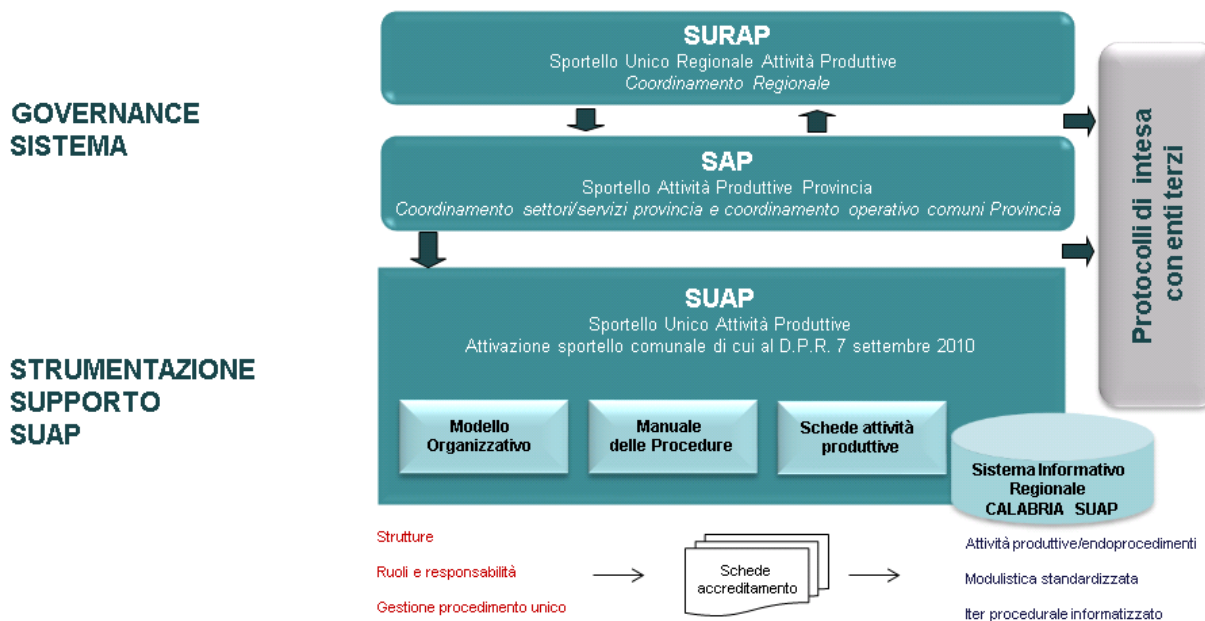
GOVERNANCE SISTEMA

SURAP
Sportello Unico Regionale Attività Produttive
Coordinamento Regionale

SAP
Sportello Attività Produttive Provincia
Coordinamento settori/servizi provincia e coordinamento operativo comuni Provincia

Protocolli di intesa con enti terzi

STRUMENTAZIONE SUPPORTO SUAP

SUAP
Sportello Unico Attività Produttive
Attivazione sportello comunale di cui al D.P.R. 7 settembre 2010

Modello Organizzativo

Manuale delle Procedure

Schede attività produttive

Sistema Informativo Regionale CALABRIA SUAP

Strutture

Ruoli e responsabilità

Gestione procedimento unico

Schede accreditamento

Attività produttive/endoprocedimenti

Modulistica standardizzata

Iter procedurale informatizzato